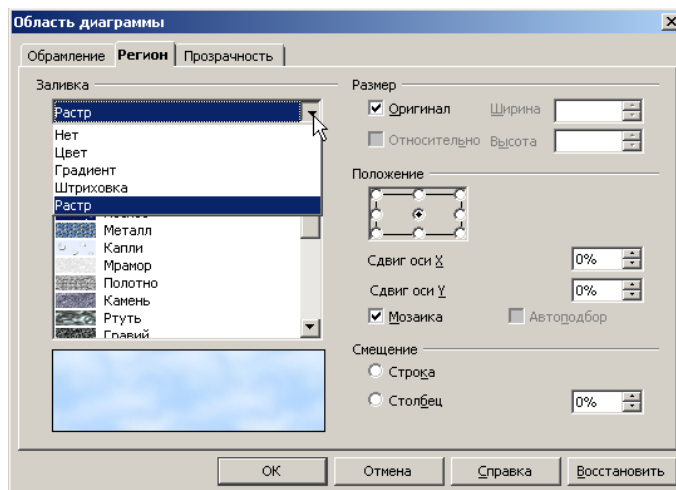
Область диаграммы

Обрамление | Регион | Прозрачность

Заливка

Растр

Нет
Цвет
Градиент
Штриховка
Растр

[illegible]
Металл
Капли
Мрамор
Полотно
Камень
Ртуть
Гравий

Размер

Оригинал
Ширина

Относительно
Высота

Положение

Сдвиг оси X
0%

Сдвиг оси Y
0%

Мозаика
Автоподбор

Смещение

Строка

Столбец
0%

OK
Отмена
Справка
Восстановить